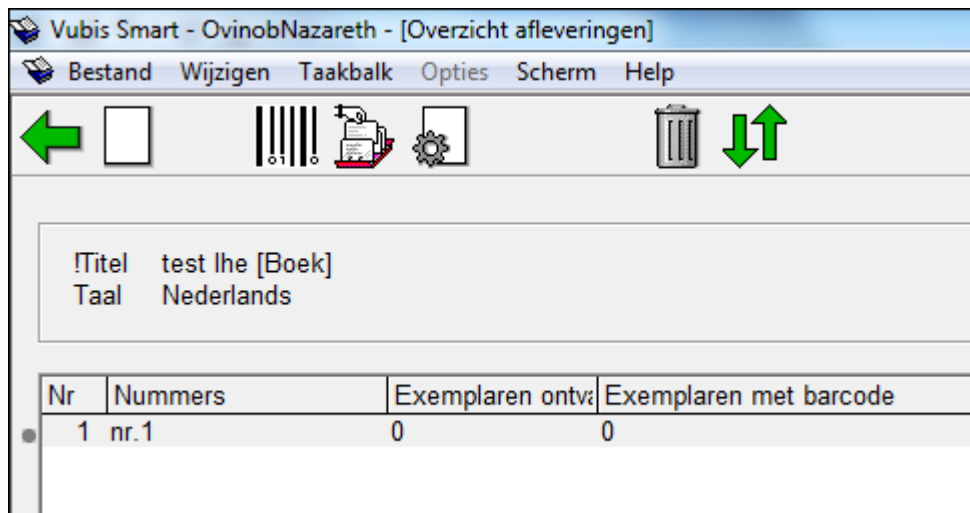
Vubis Smart - OvinobNazareth - [Overzicht afleveringen]

Bestand Wijzigen Taakbalk Opties Scherm Help

!Titel test lhe [Boek]
Taal Nederlands

| Nr | Nummers | Exemplaren ontva | Exemplaren met barcode |
|---|---|---|---|
| 1 | nr.1 | 0 | 0 |